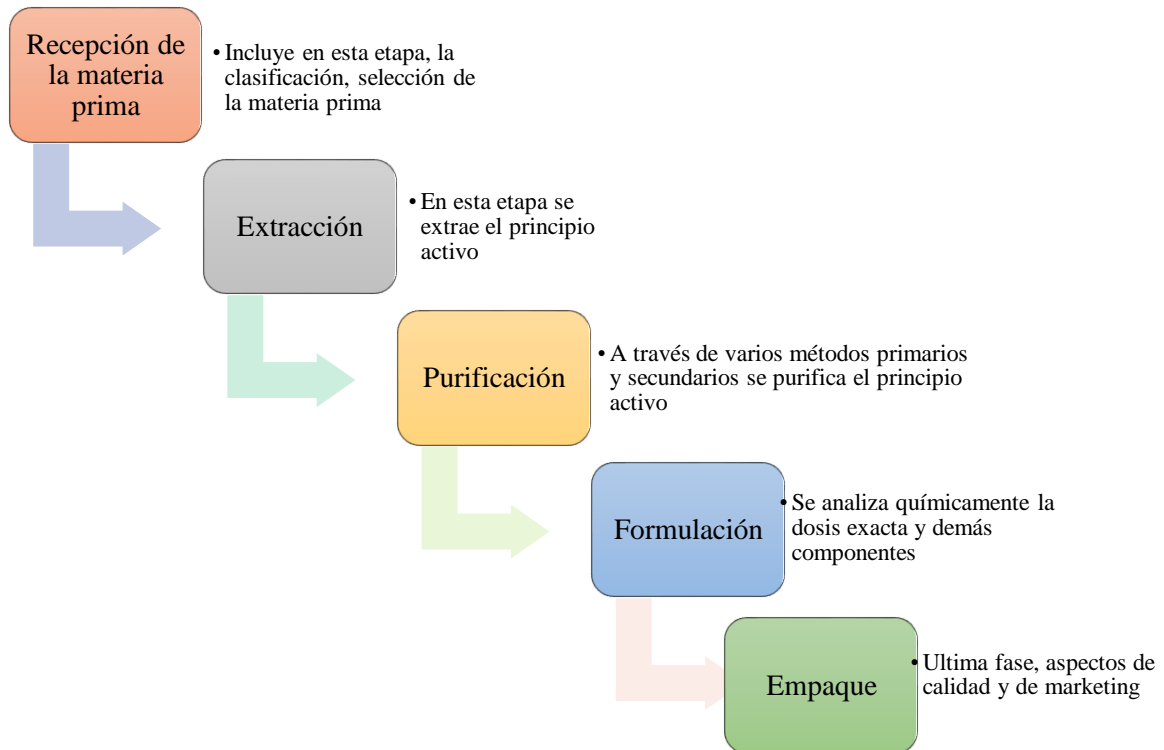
Recepción de la materia prima

• Incluye en esta etapa, la clasificación, selección de la materia prima

Extracción

• En esta etapa se extrae el principio activo

Purificación

• A través de varios métodos primarios y secundarios se purifica el principio activo

Formulación

• Se analiza químicamente la dosis exacta y demás componentes

Empaque

• Ultima fase, aspectos de calidad y de marketing